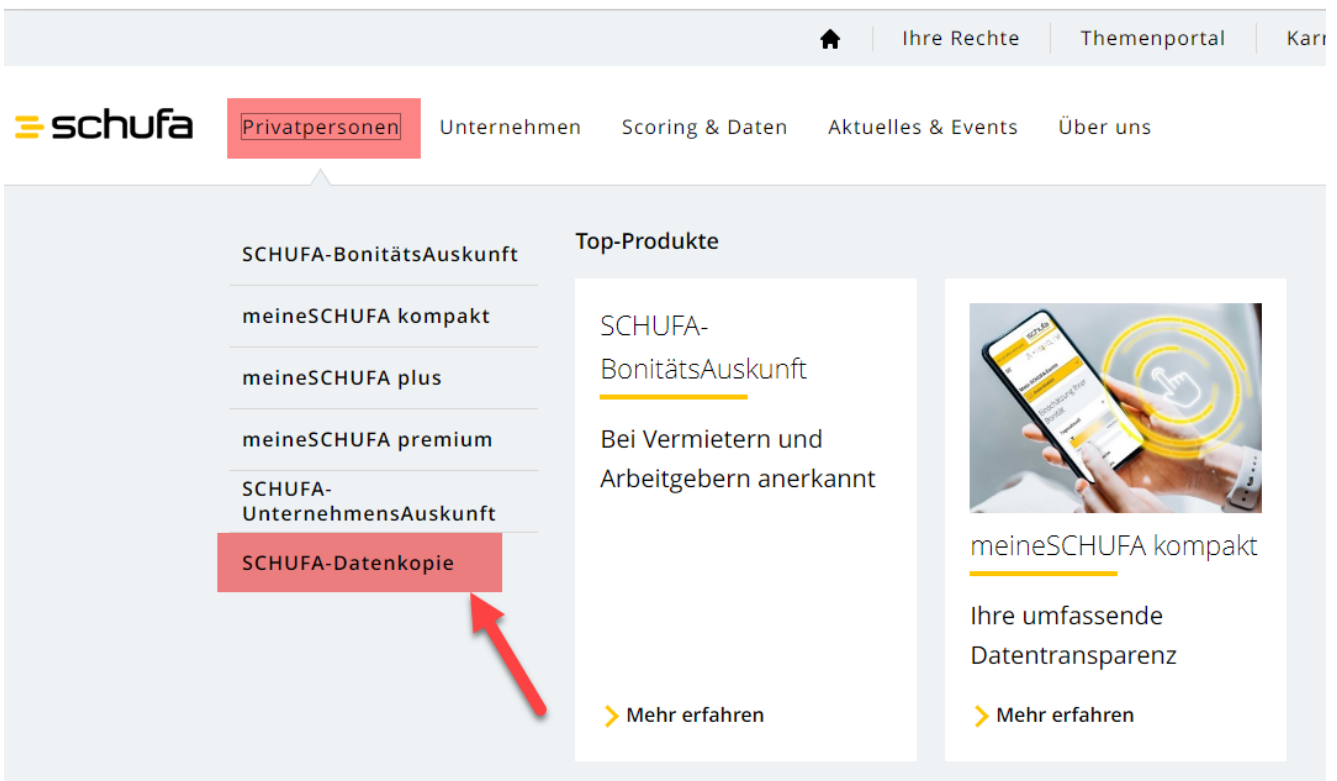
Ihre Rechte | Themenportal | Karr

schufa

Privatpersonen Unternehmen Scoring & Daten Aktuelles & Events Über uns

SCHUFA-BonitätsAuskunft

meineSCHUFA kompakt

meineSCHUFA plus

meineSCHUFA premium

SCHUFA-UnternehmensAuskunft

SCHUFA-Datenkopie

Top-Produkte

SCHUFA-BonitätsAuskunft

Bei Vermietern und Arbeitgebern anerkannt

Mehr erfahren

meineSCHUFA kompakt

Ihre umfassende Datentransparenz

Mehr erfahren